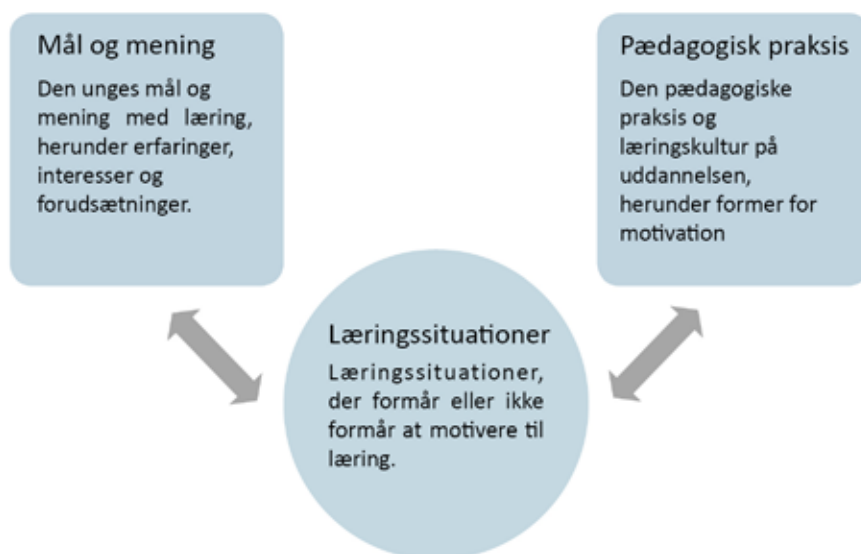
Mål og mening

Den unges mål og mening med læring, herunder erfaringer, interesser og forudsætninger.

Pædagogisk praksis

Den pædagogiske praksis og læringskultur på uddannelsen, herunder former for motivation

Læringssituationer

Læringssituationer, der formår eller ikke formår at motivere til læring.